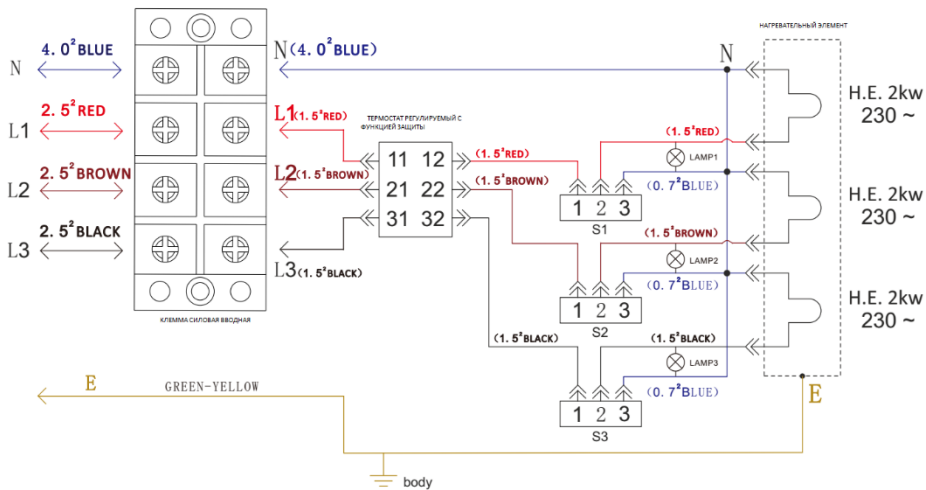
НАГРЕВАТЕЛЬНЫЙ ЭЛЕМЕНТ

N
$4.0^2$BLUE
N($4.0^2$BLUE)
N

L1
$2.5^2$RED
L1($1.5^2$RED)

L2
$2.5^2$BROWN
L2($1.5^2$BROWN)

L3
$2.5^2$BLACK
L3($1.5^2$BLACK)

ТЕРМОСТАТ РЕГУЛИРУЕМЫЙ С ФУНКЦИЕЙ ЗАЩИТЫ

| 11 | 12 |
|---|---|
| 21 | 22 |
| 31 | 32 |

($1.5^2$RED)
($1.5^2$BROWN)
($1.5^2$BLACK)

($1.5^2$RED)
LAMP1
($0.7^2$BLUE)
1 2 3
S1

H.E. 2kw
230 ~

($1.5^2$BROWN)
LAMP2
($0.7^2$BLUE)
1 2 3
S2

H.E. 2kw
230 ~

($1.5^2$BLACK)
LAMP3
($0.7^2$BLUE)
1 2 3
S3

H.E. 2kw
230 ~

КЛЕММА СИЛОВАЯ ВВОДНАЯ

E
GREEN-YELLOW
E
body